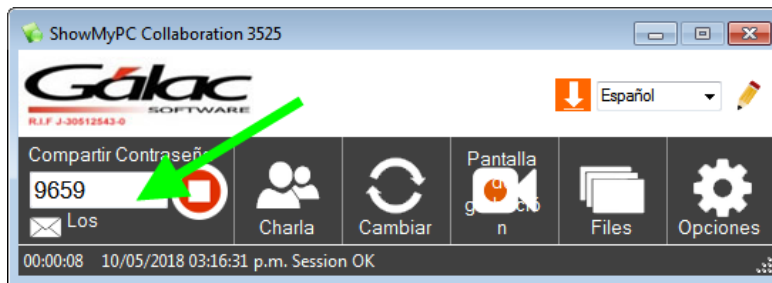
ShowMyPC Collaboration 3525

Gálac SOFTWARE
R.I.F J-30512543-0

Español

Compartir Contraseñ
9659
Los

Charla

Cambiar

Pantalla d grabación

Files

Opciones

00:00:08 10/05/2018 03:16:31 p.m. Session OK